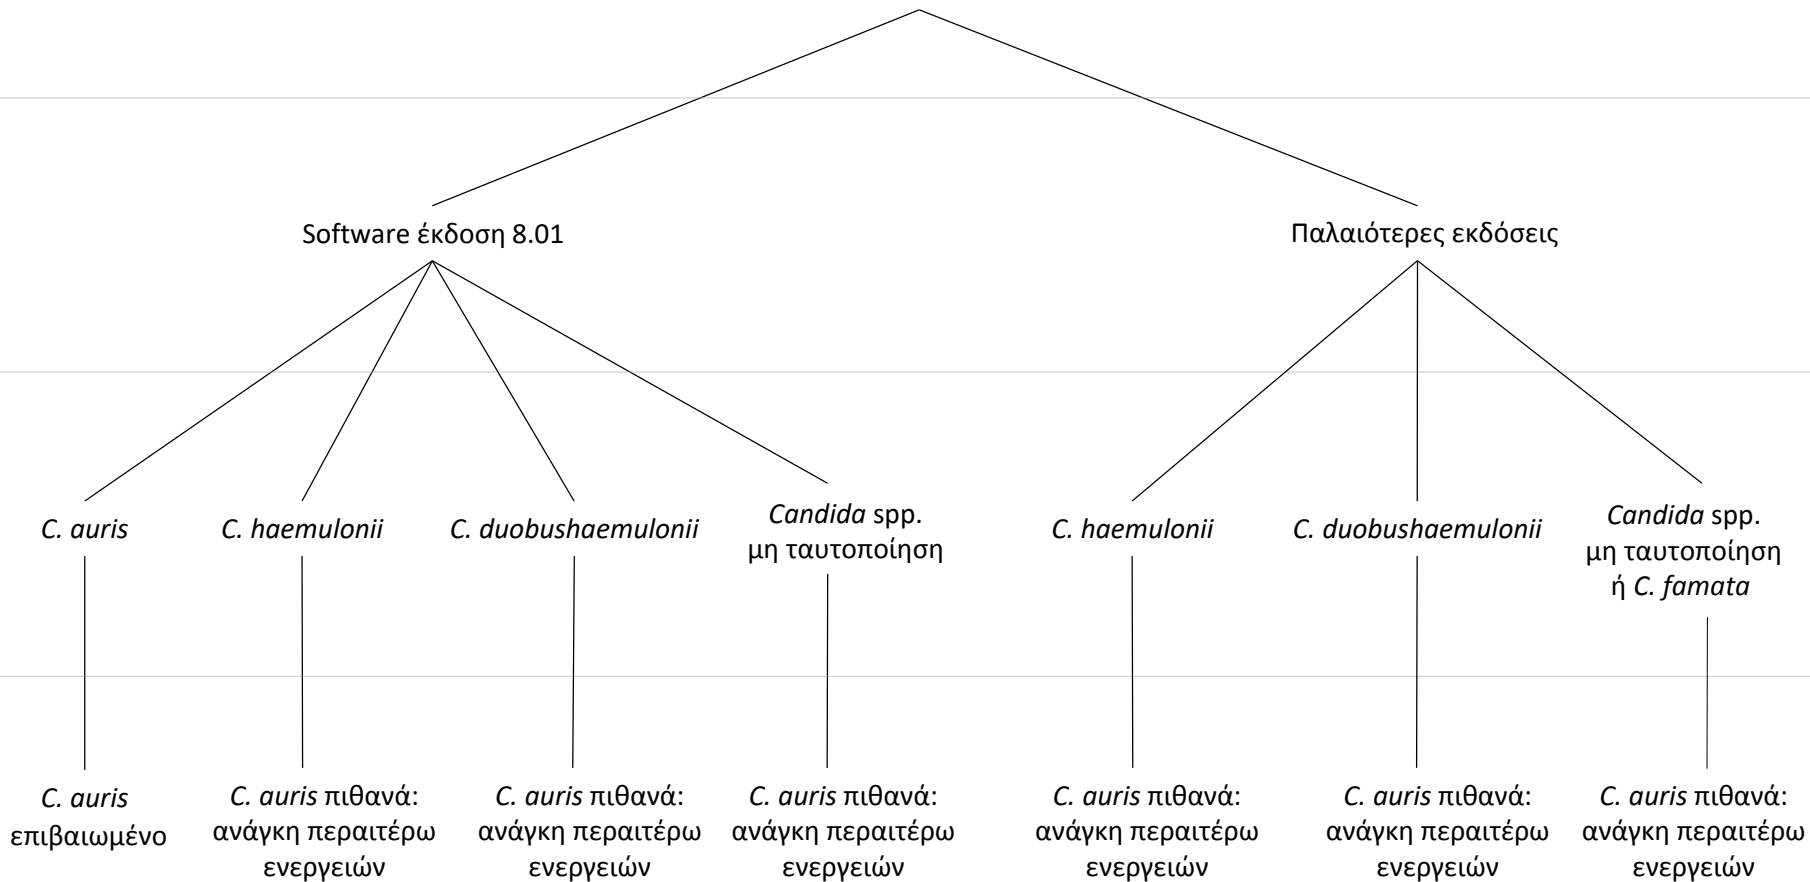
Software έκδοση 8.01

Παλαιότερες εκδόσεις

C. auris

C. haemulonii

C. duobushaemulonii

Candida spp. μη ταυτοποίηση

C. haemulonii

C. duobushaemulonii

Candida spp. μη ταυτοποίηση ή C. famata

C. auris επιβαιωμένο

C. auris πιθανά: ανάγκη περαιτέρω ενεργειών

C. auris πιθανά: ανάγκη περαιτέρω ενεργειών

C. auris πιθανά: ανάγκη περαιτέρω ενεργειών

C. auris πιθανά: ανάγκη περαιτέρω ενεργειών

C. auris πιθανά: ανάγκη περαιτέρω ενεργειών

C. auris πιθανά: ανάγκη περαιτέρω ενεργειών